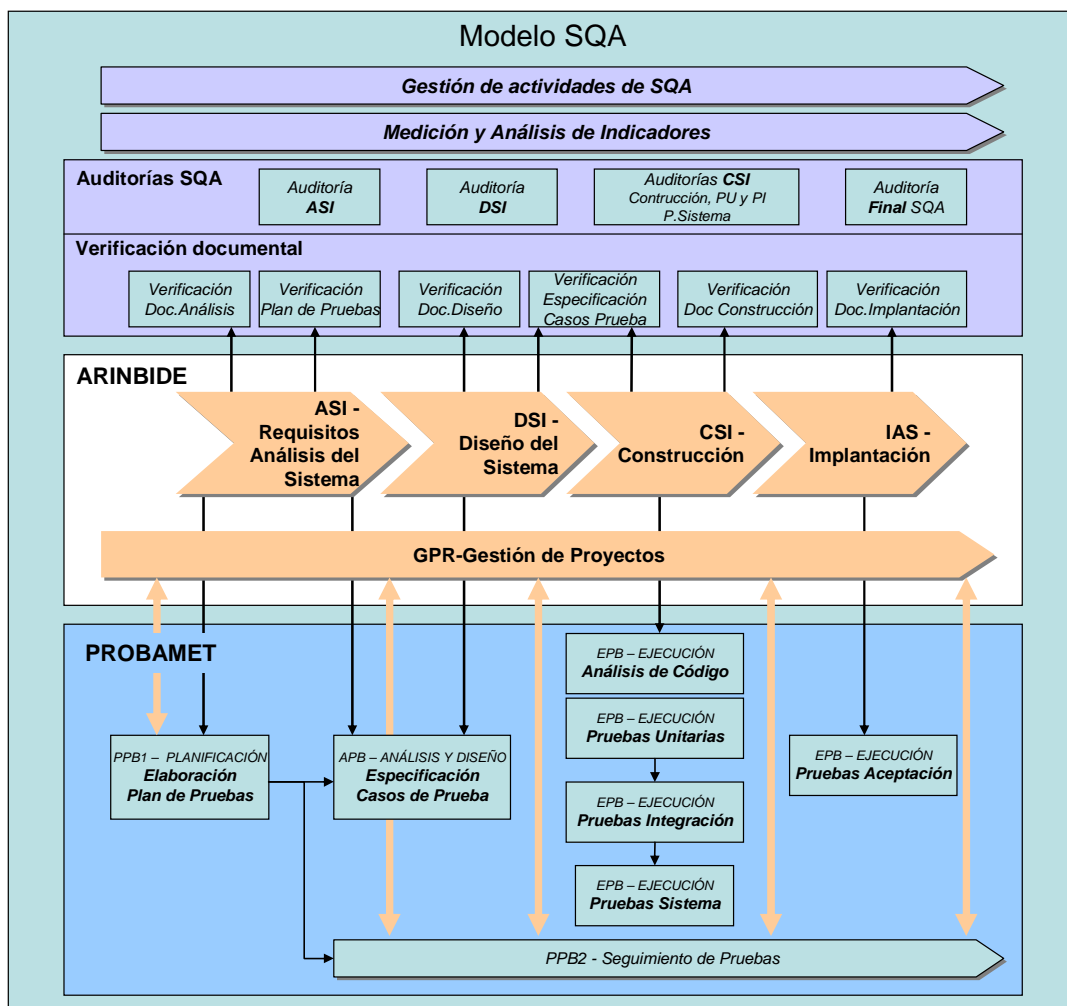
Modelo SQA

Gestión de actividades de SQA

Medición y Análisis de Indicadores

Auditorías SQA

Auditoría ASI

Auditoría DSI

Auditorías CSI Contrucción, PU y PI P.Sistema

Auditoría Final SQA

Verificación documental

Verificación Doc.Análisis

Verificación Plan de Pruebas

Verificación Doc.Diseño

Verificación Especificación Casos Prueba

Verificación Doc Construcción

Verificación Doc.Implantación

ARINBIDE

ASI - Requisitos Análisis del Sistema

DSI - Diseño del Sistema

CSI - Construcción

IAS - Implantación

GPR-Gestión de Proyectos

PROBAMET

EPB – EJECUCIÓN Análisis de Código

EPB – EJECUCIÓN Pruebas Unitarias

PPB1 – PLANIFICACIÓN Elaboración Plan de Pruebas

APB – ANÁLISIS Y DISEÑO Especificación Casos de Prueba

EPB – EJECUCIÓN Pruebas Aceptación

EPB – EJECUCIÓN Pruebas Integración

EPB – EJECUCIÓN Pruebas Sistema

PPB2 - Seguimiento de Pruebas